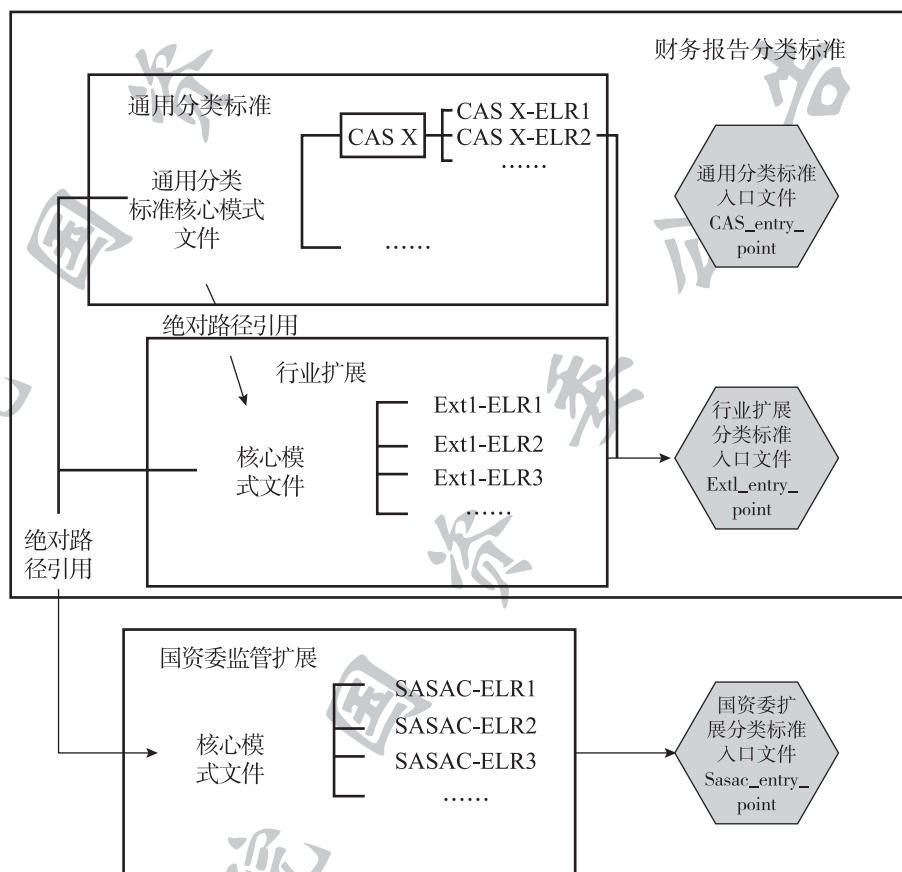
财务报告分类标准

通用分类标准

通用分类标准核心模式文件

CAS X

CAS X-ELR1
CAS X-ELR2
……

……

通用分类标准入口文件 CAS_entry_point

绝对路径引用

行业扩展

核心模式文件

Ext1-ELR1
Ext1-ELR2
Ext1-ELR3
……

行业扩展分类标准入口文件 Extl_entry_point

绝对路径引用

国资委监管扩展

核心模式文件

SASAC-ELR1
SASAC-ELR2
SASAC-ELR3
……

国资委扩展分类标准入口文件 Sasac_entry_point